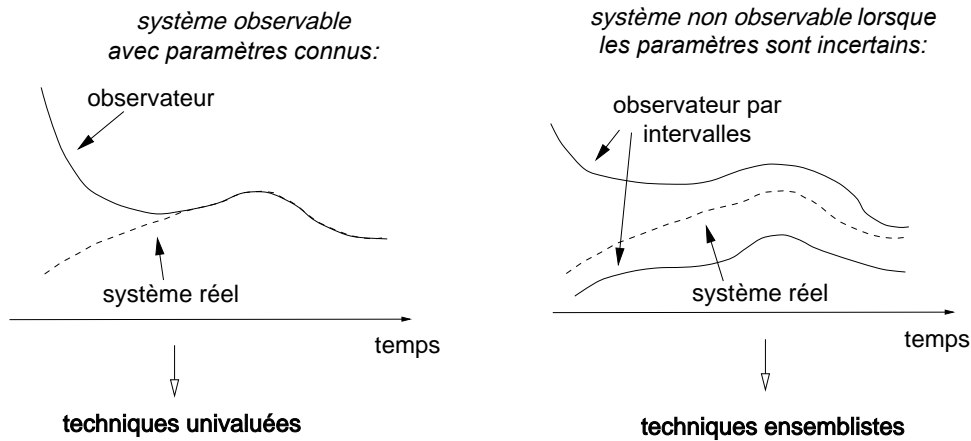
système observable
avec paramètres connus:

observateur

système réel

temps

techniques univaluées

système non observable lorsque
les paramètres sont incertains:

observateur par
intervalles

système réel

temps

techniques ensemblistes